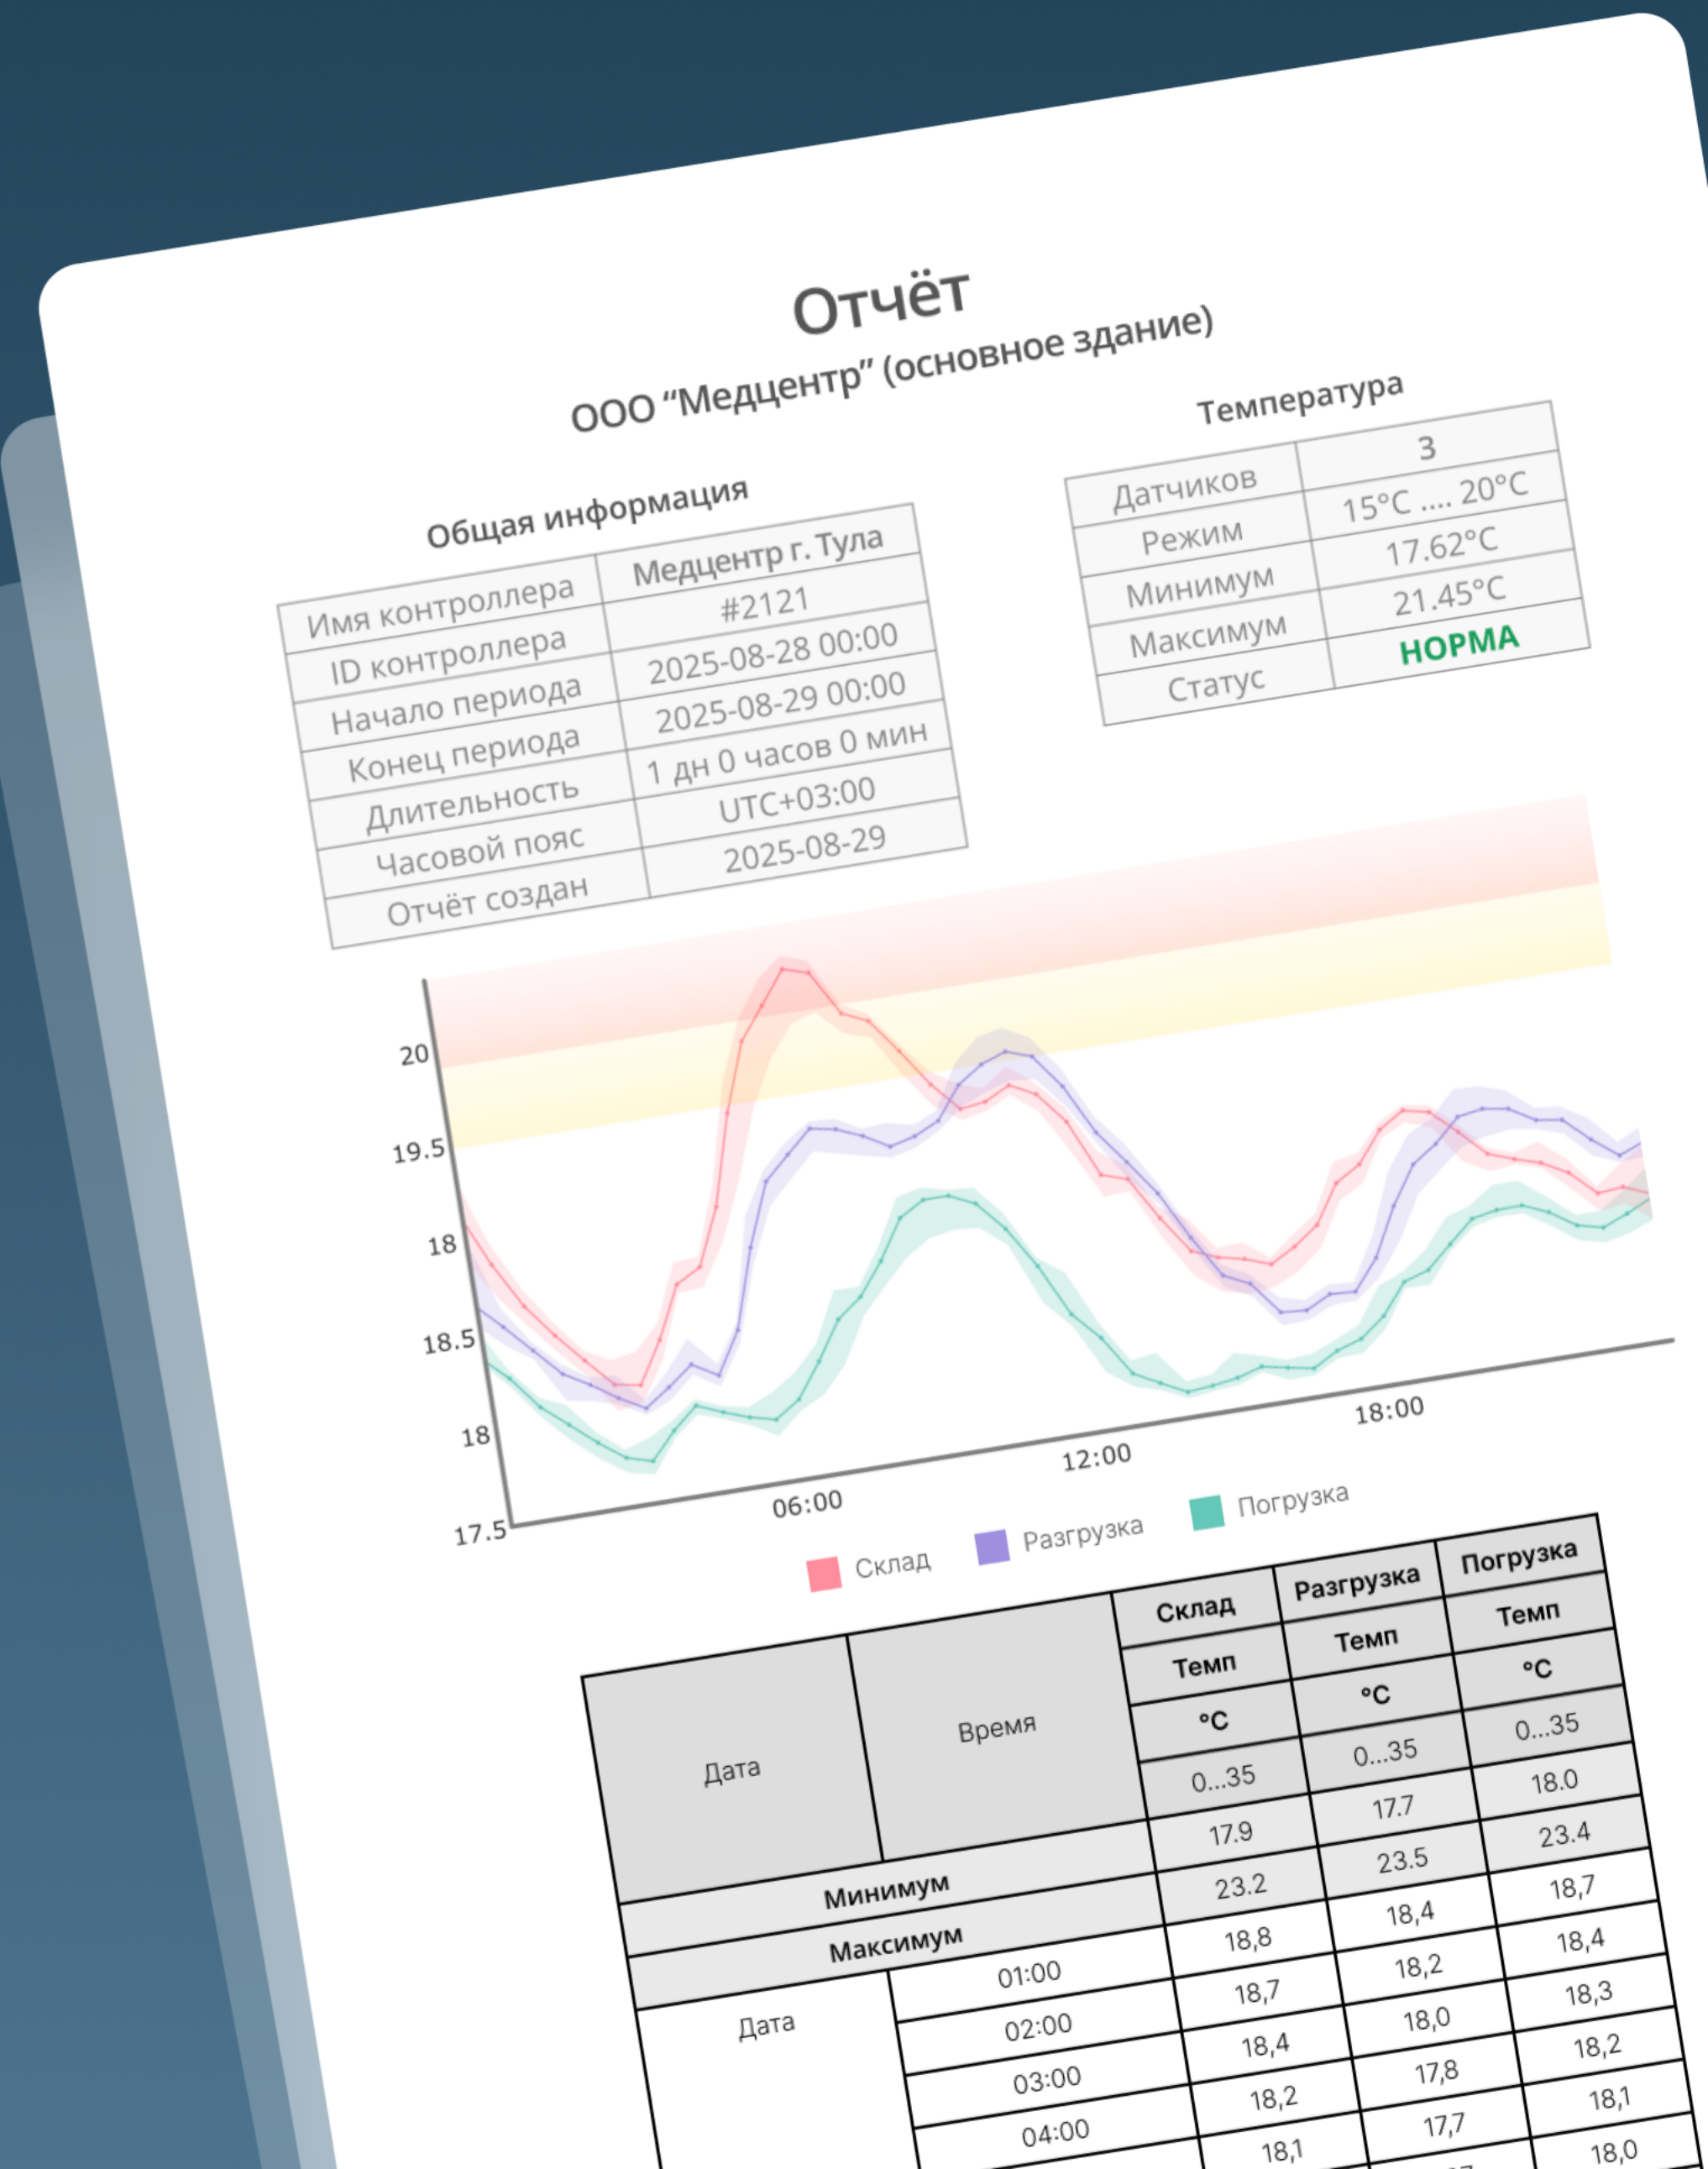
Отчёт

ООО “Медцентр” (основное здание)

Общая информация

| Имя контроллера | Медцентр г. Тула |
|---|---|
| ID контроллера | #2121 |
| Начало периода | 2025-08-28 00:00 |
| Конец периода | 2025-08-29 00:00 |
| Длительность | 1 дн 0 часов 0 мин |
| Часовой пояс | UTC+03:00 |
| Отчёт создан | 2025-08-29 |

Температура

| Датчиков | 3 |
|---|---|
| Режим | 15°C .... 20°C |
| Минимум | 17.62°C |
| Максимум | 21.45°C |
| Статус | НОРМА |

20
19.5
18
18.5
18
17.5
06:00
12:00
18:00

Склад
Разгрузка
Погрузка

| Дата | Время | Склад | Разгрузка | Погрузка |
|---|---|---|---|---|
| | | Темп | Темп | Темп |
| | | °C | °C | °C |
| | | 0...35 | 0...35 | 0...35 |
| Минимум | | 17.9 | 17.7 | 18.0 |
| Максимум | | 23.2 | 23.5 | 23.4 |
| Дата | 01:00 | 18,8 | 18,4 | 18,7 |
| | 02:00 | 18,7 | 18,2 | 18,4 |
| | 03:00 | 18,4 | 18,0 | 18,3 |
| | 04:00 | 18,2 | 17,8 | 18,2 |
| | | 18,1 | 17,7 | 18,1 |
| | | | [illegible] | 18,0 |